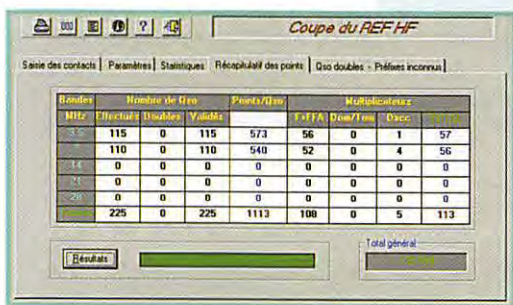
Coupe du REF HF

Saisie des contacts | Paramètres | Statistiques | Récapitulatif des points | Qso doubles - Préfixes inconnus

| Bandes | Nombre de Qso | | | Points/Qso | Multiplicateurs | | | |
|---|---|---|---|---|---|---|---|---|
| MHz | Effectués | Doubles | Validés | | F+FFA | Dom/Tom | Dxcc | Total |
| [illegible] | 115 | 0 | 115 | 573 | 56 | 0 | 1 | 57 |
| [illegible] | 110 | 0 | 110 | 540 | 52 | 0 | 4 | 56 |
| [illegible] | 0 | 0 | 0 | 0 | 0 | 0 | 0 | 0 |
| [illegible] | 0 | 0 | 0 | 0 | 0 | 0 | 0 | 0 |
| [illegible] | 0 | 0 | 0 | 0 | 0 | 0 | 0 | 0 |
| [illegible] | 225 | 0 | 225 | 1113 | 108 | 0 | 5 | 113 |

Résultats

Total général
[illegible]